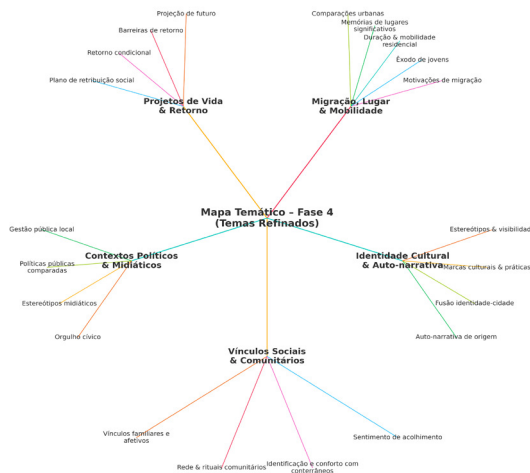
Mapa Temático – Fase 4
(Temas Refinados)

Projetos de Vida
& Retorno

Projeção de futuro

Barreiras de retorno

Retorno condicional

Plano de retribuição social

Migração, Lugar
& Mobilidade

Comparações urbanas

Memórias de lugares significativos

Duração & mobilidade residencial

Êxodo de jovens

Motivações de migração

Contextos Políticos
& Midiáticos

Gestão pública local

Políticas públicas comparadas

Estereótipos midiáticos

Orgulho cívico

Identidade Cultural
& Auto-narrativa

Estereótipos & visibilidade

Marcas culturais & práticas

Fusão identidade-cidade

Auto-narrativa de origem

Vínculos Sociais
& Comunitários

Vínculos familiares e afetivos

Rede & rituais comunitários

Identificação e conforto com conterrâneos

Sentimento de acolhimento